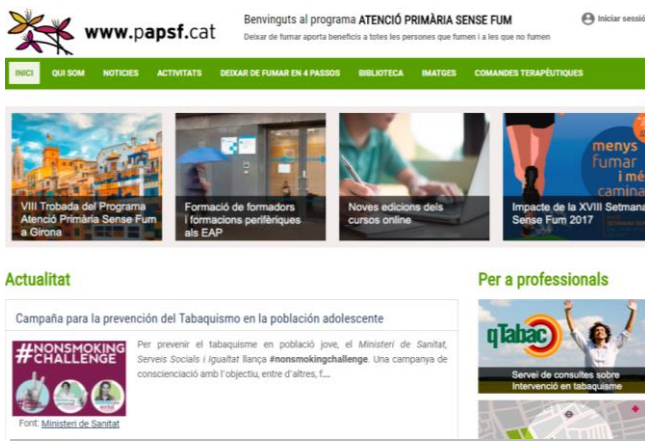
www.papsf.cat

Benvinguts al programa ATENCIÓ PRIMÀRIA SENSE FUM

Deixar de fumar aporta beneficis a totes les persones que fumen i a les que no fumen

Iniciar sessi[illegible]

INICI | QUI SOM | NOTICIES | ACTIVITATS | DEIXAR DE FUMAR EN 4 PASSOS | BIBLIOTECA | IMATGES | COMANDES TERAPÈUTIQUES

VIII Trobada del Programa Atenció Primària Sense Fum a Girona

Formació de formadors i formacions perifèriques als EAP

Noves edicions dels cursos online

menys fumar i mé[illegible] camina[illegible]

Impacte de la XVIII Setmana Sense Fum 2017

Actualitat

Campaña para la prevención del Tabaquismo en la población adolescente

#NONSMOKING CHALLENGE

Per prevenir el tabaquisme en població jove, el Ministeri de Sanitat, Serveis Socials i Igualtat llança #nonsmokingchallenge. Una campanya de conscienciació amb l'objectiu, entre d'altres, f....

Font: Ministeri de Sanitat

Per a professionals

qTabac

Servei de consultes sobre intervenció en tabaquisme